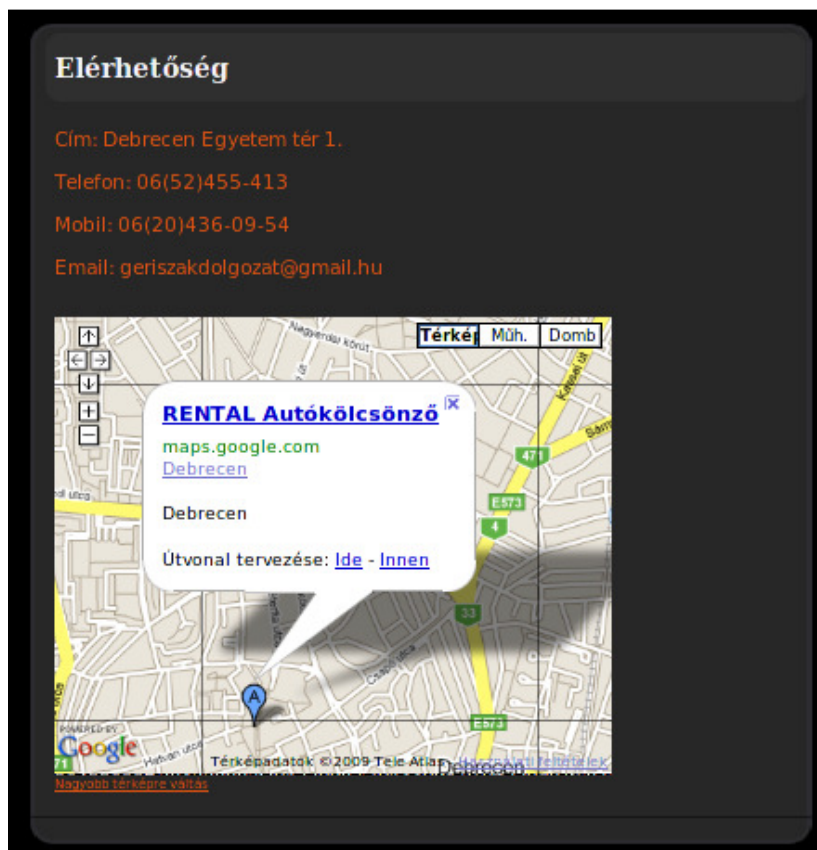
Elérhetőség

Cím: Debrecen Egyetem tér 1.

Telefon: 06(52)455-413

Mobil: 06(20)436-09-54

Email: geriszakdolgozat@gmail.hu

Térkép Műh. Domb

Nagyerdei körút

Kassai út

RENTAL Autókölcsönző

maps.google.com

Debrecen

Debrecen

Útvonal tervezése: Ide - Innen

471

E573

4

33

A

E573

POWERED BY Google

Térképadatok ©2009 Tele Atlas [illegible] felhasználási feltételek

Debrecen

Nagyobb térképre váltás